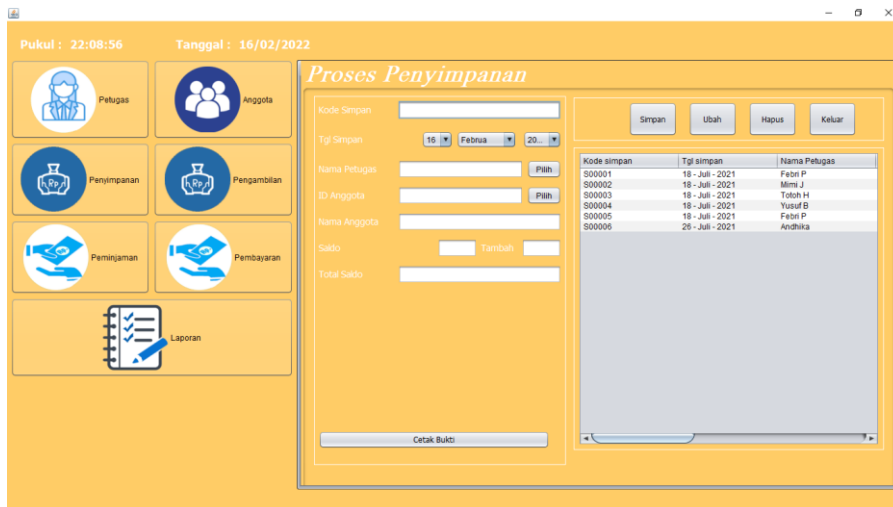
Pukul : 22:08:56 Tanggal : 16/02/2022

Petugas

Anggota

Penyimpanan

Pengambilan

Peminjaman

Pembayaran

Laporan

Proses Penyimpanan

Kode Simpan

Tgl Simpan 16 Februa 20...

Nama Petugas Pilih

ID Anggota Pilih

Nama Anggota

Saldo Tambah

Total Saldo

Cetak Bukti

Simpan Ubah Hapus Keluar

| Kode simpan | Tgl simpan | Nama Petugas |
|---|---|---|
| S00001 | 18 - Juli - 2021 | Febri P |
| S00002 | 18 - Juli - 2021 | Mimi J |
| S00003 | 18 - Juli - 2021 | Totoh H |
| S00004 | 18 - Juli - 2021 | Yusuf B |
| S00005 | 18 - Juli - 2021 | Febri P |
| S00006 | 26 - Juli - 2021 | Andhika |